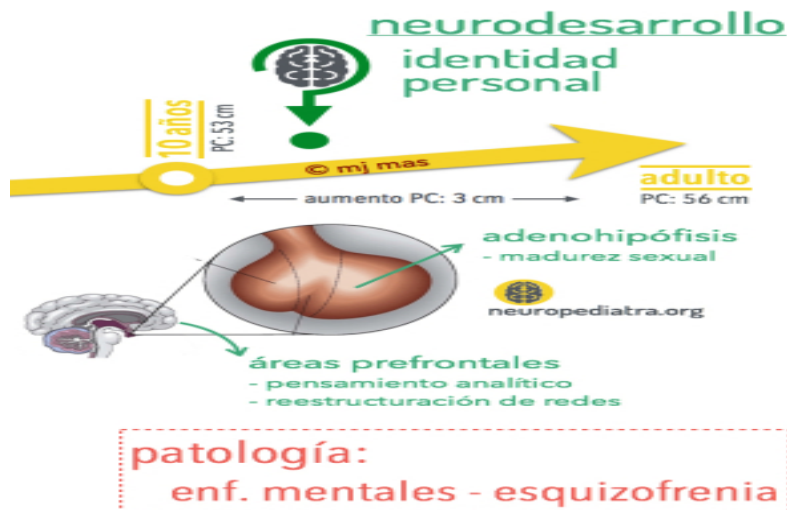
neurodesarrollo

identidad personal

10 años
PC: 53 cm

© mj mas

adulto
PC: 56 cm

aumento PC: 3 cm

adenohipófisis
- madurez sexual

neuropediatra.org

áreas prefrontales
- pensamiento analítico
- reestructuración de redes

patología:
enf. mentales - esquizofrenia